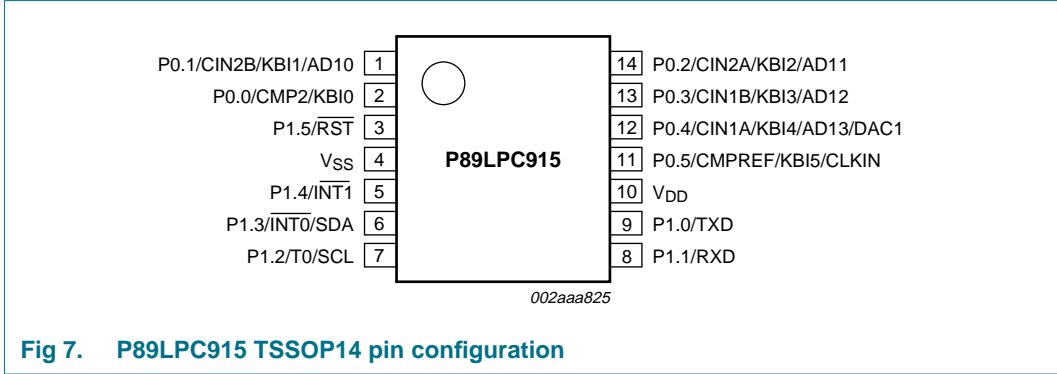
P0.1/CIN2B/KBI1/AD10 1
P0.0/CMP2/KBI0 2
P1.5/$\overline{RST}$ 3
$V_{SS}$ 4
P1.4/$\overline{INT1}$ 5
P1.3/$\overline{INT0}$/SDA 6
P1.2/T0/SCL 7

P89LPC915

14 P0.2/CIN2A/KBI2/AD11
13 P0.3/CIN1B/KBI3/AD12
12 P0.4/CIN1A/KBI4/AD13/DAC1
11 P0.5/CMPREF/KBI5/CLKIN
10 $V_{DD}$
9 P1.0/TXD
8 P1.1/RXD

002aaa825

Fig 7. P89LPC915 TSSOP14 pin configuration